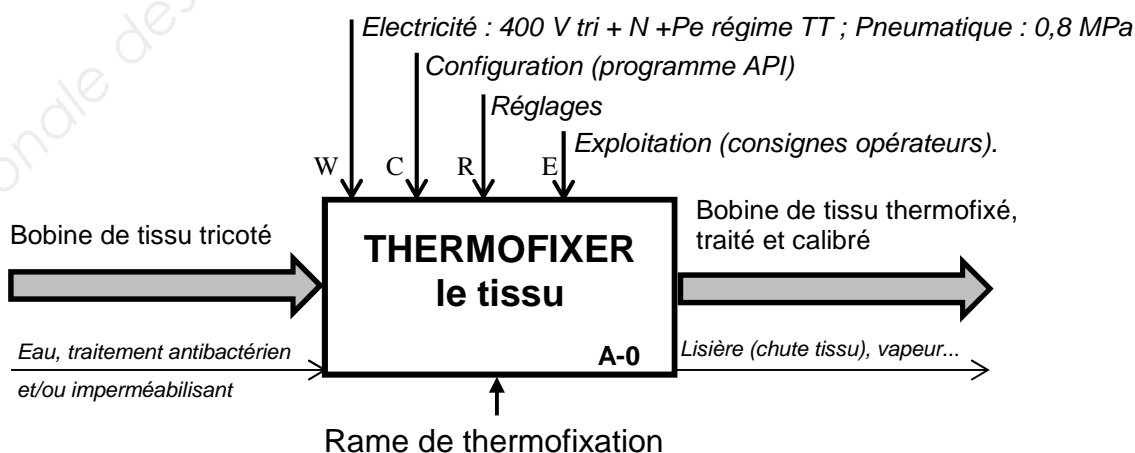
Electricité : 400 V tri + N +Pe régime TT ; Pneumatique : 0,8 MPa

Configuration (programme API)

Réglages

Exploitation (consignes opérateurs).

W C R E

Bobine de tissu tricoté

THERMOFIXER le tissu

A-0

Bobine de tissu thermofixé, traité et calibré

Eau, traitement antibactérien et/ou imperméabilisant

Lisière (chute tissu), vapeur...

Rame de thermofixation